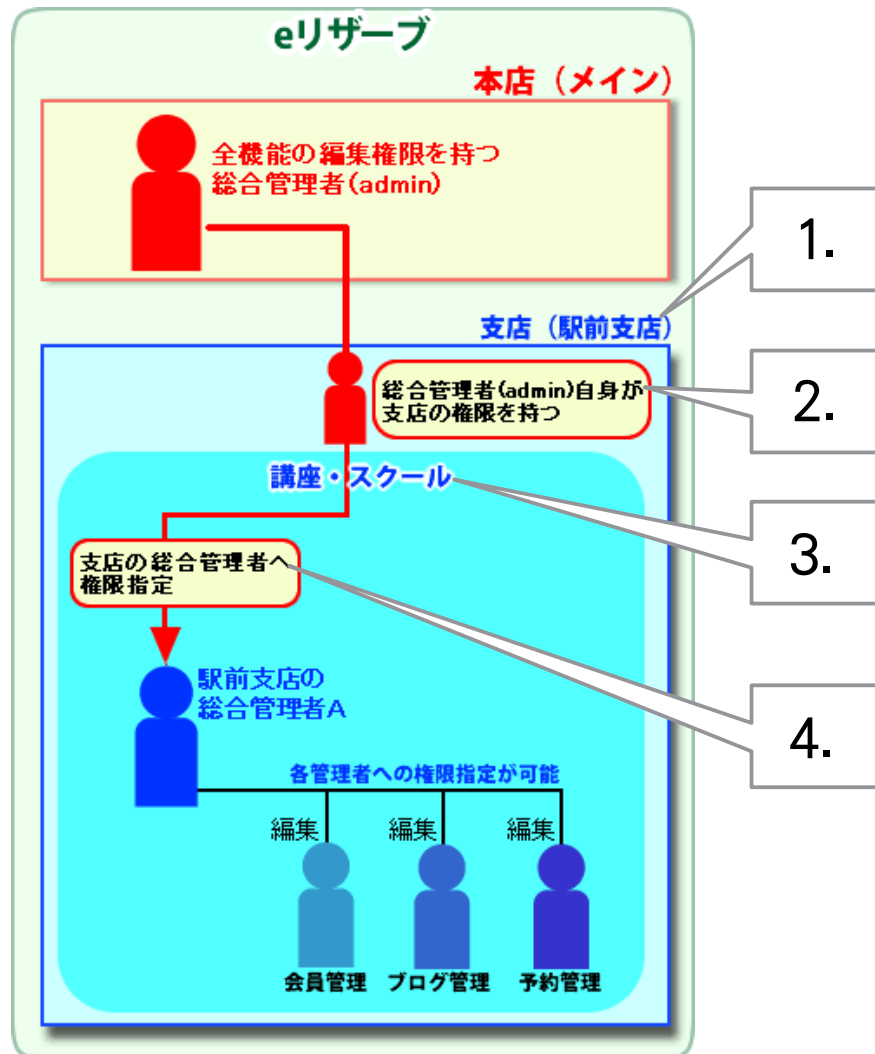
eリザーブ

本店（メイン）

全機能の編集権限を持つ
総合管理者(admin)

1.

支店（駅前支店）

総合管理者(admin)自身が
支店の権限を持つ

2.

講座・スクール

3.

支店の総合管理者へ
権限指定

4.

駅前支店の
総合管理者A

各管理者への権限指定が可能

編集 編集 編集

会員管理 ブログ管理 予約管理